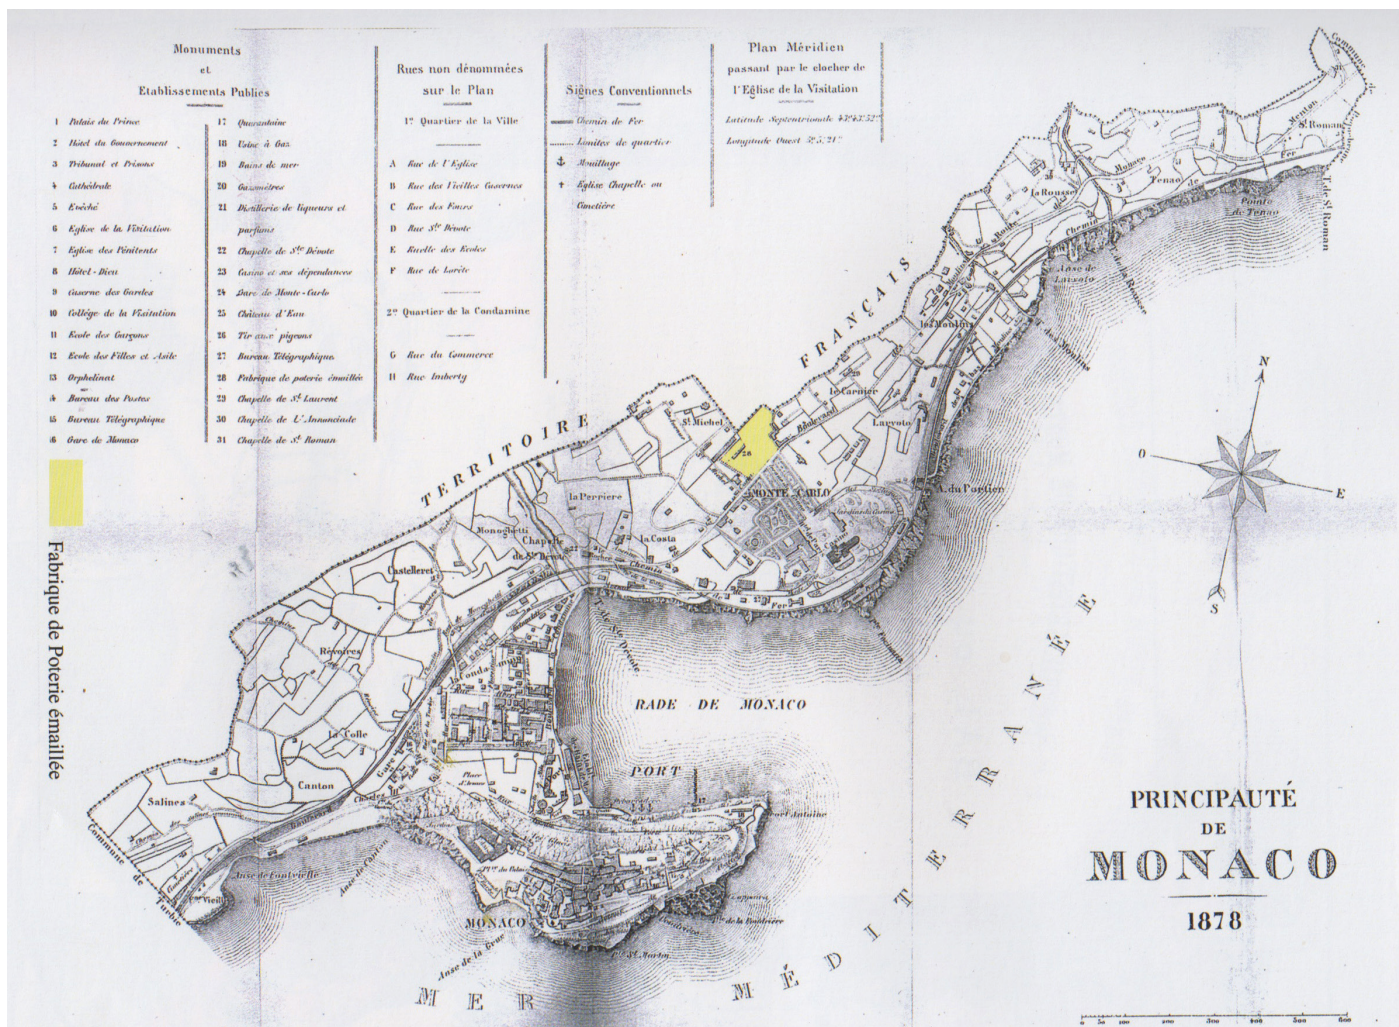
Monuments
et
Etablissements Publics

1 Palais du Prince
2 Hôtel du Gouvernement
3 Tribunal et Prisons
4 Cathédrale
5 Evêché
6 Eglise de la Visitation
7 Eglise des Pénitents
8 Hôtel-Dieu
9 Caserne des Gardes
10 Collège de la Visitation
11 Ecole des Garçons
12 Ecole des Filles et Asile
13 Orphelinat
14 Bureau des Postes
15 Bureau Télégraphique
16 Gare de Monaco
17 Quarantaine
18 Usine à Gaz
19 Bains de mer
20 Gazomètres
21 Distillerie de liqueurs et parfums
22 Chapelle de Ste Dévote
23 Casino et ses dépendances
24 Gare de Monte-Carlo
25 Château d'Eau
26 Tir aux pigeons
27 Bureau Télégraphique
28 Fabrique de poterie émaillée
29 Chapelle de St Laurent
30 Chapelle de L'Annonciade
31 Chapelle de St Roman

Rues non dénommées sur le Plan

1er Quartier de la Ville

A Rue de l'Eglise
B Rue des Vieilles Casernes
C Rue des Fours
D Rue Ste Dévote
E Ruelle des Ecoles
F Rue de Lorète

2me Quartier de la Condamine

G Rue du Commerce
H Rue Imberty

Signes Conventionnels

Chemin de Fer
Limites de quartier
Mouillage
Eglise Chapelle ou Cimetière

Plan Méridien passant par le clocher de l'Eglise de la Visitation

Latitude Septentrionale 43°43'32"
Longitude Ouest 5°5'21"

Fabrique de Poterie émaillée

TERRITOIRE FRANÇAIS

Commune de Roquebrune
Menton
St Roman
Fer
Monaco
Tenao
La Rousse
Pointe de Tenao
Vde St Roman
Chemin
Anse de Larvotto
les Moulins
le Carnier
Larvotto
St Michel
26
Boulevard
MONTE CARLO
A. du Portier
la Perriere
Monegbetti
Chapelle de Ste Dévote
La Costa
Castelleretz
Révoires
Condamine
La Colle
Canton
Salines
Commune de Turbie
Anse de Fontvieille
Anse du Canton
Place d'Armes
Port Antoine
Pl. du Palais
MONACO
Anse de la Gaze
St Martin
Pte de la Poudrière
RADE DE MONACO
PORT
MER MÉDITERRANÉE

N
O
E
S

PRINCIPAUTÉ
DE
MONACO
1878

0 50 100 200 300 400 500